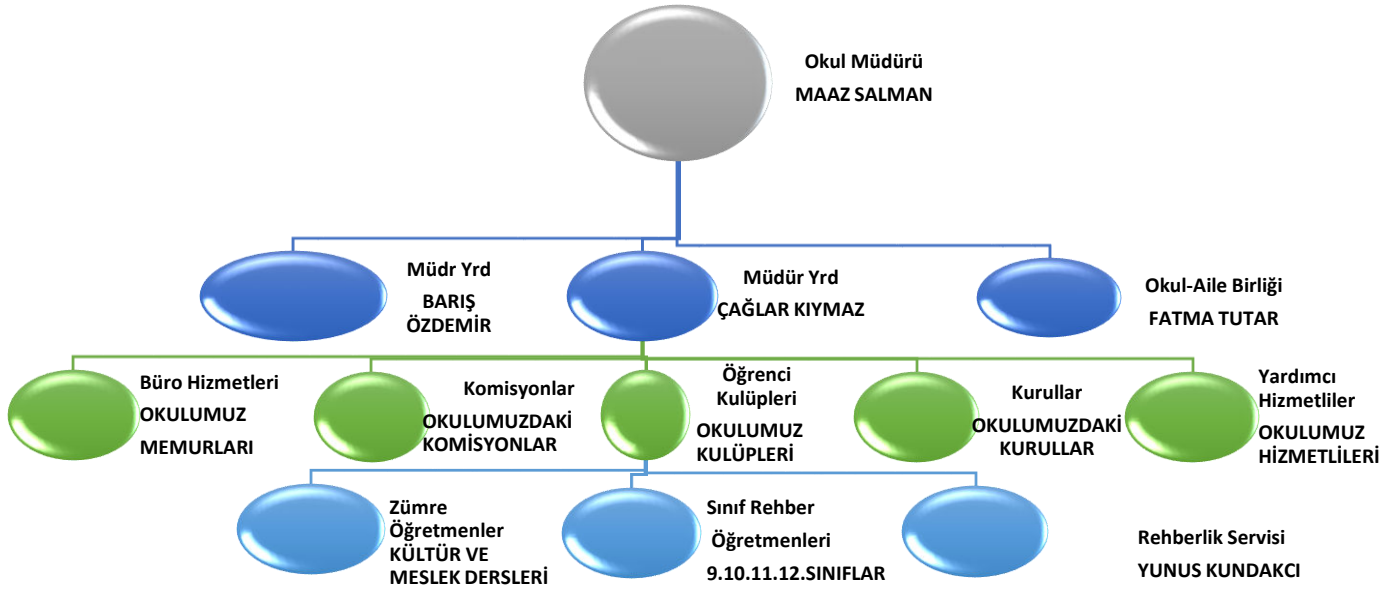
Okul Müdürü
MAAZ SALMAN

Müdr Yrd
BARIŞ ÖZDEMİR

Müdür Yrd
ÇAĞLAR KIYMAZ

Okul-Aile Birliği
FATMA TUTAR

Büro Hizmetleri
OKULUMUZ MEMURLARI

Komisyonlar
OKULUMUZDAKİ KOMİSYONLAR

Öğrenci Kulüpleri
OKULUMUZ KULÜPLERİ

Kurullar
OKULUMUZDAKİ KURULLAR

Yardımcı Hizmetliler
OKULUMUZ HİZMETLİLERİ

Zümre Öğretmenler
KÜLTÜR VE MESLEK DERSLERİ

Sınıf Rehber Öğretmenleri
9.10.11.12.SINIFLAR

Rehberlik Servisi
YUNUS KUNDAKCI